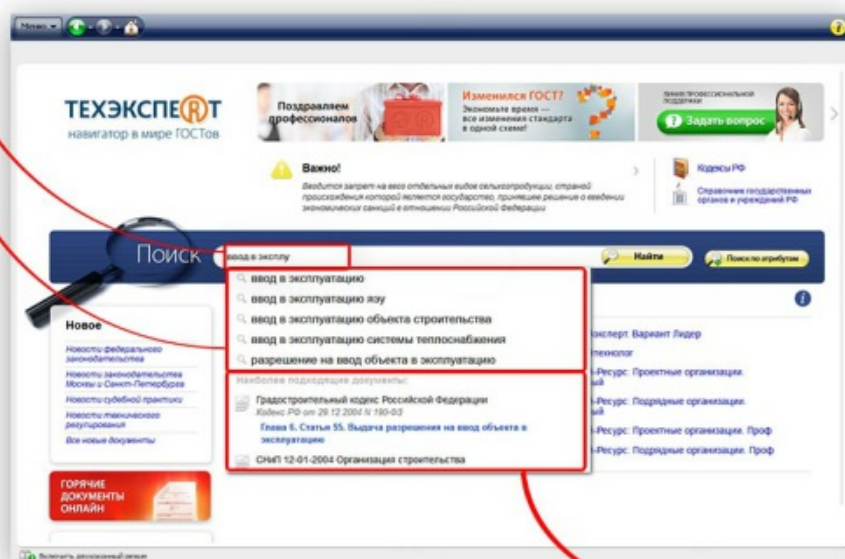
Меню

ТЕХЭКСПЕРТ
навигатор в мире ГОСТов

Поздравляем профессионалов

Изменился ГОСТ?
Экономьте время — все изменения стандарта в одной схеме!

ЛИНИЯ ПРОФЕССИОНАЛЬНОЙ ПОДДЕРЖКИ
Задать вопрос

Важно!
Вводится запрет на ввоз отдельных видов сельхозпродукции, страной происхождения которой является государство, принявшее решение о введении экономических санкций в отношении Российской Федерации

Кодексы РФ
Справочник государственных органов и учреждений РФ

Поиск
ввод в эксплуу
Найти
Поиск по атрибутам

ввод в эксплуатацию
ввод в эксплуатацию язу
ввод в эксплуатацию объекта строительства
ввод в эксплуатацию системы теплоснабжения
разрешение на ввод объекта в эксплуатацию

Наиболее подходящие документы:
Градостроительный кодекс Российской Федерации
Кодекс РФ от 29.12.2004 N 190-ФЗ
Глава 6. Статья 55. Выдача разрешения на ввод объекта в эксплуатацию
СНиП 12-01-2004 Организация строительства

Новое
Новости федерального законодательства
Новости законодательства Москвы и Санкт-Петербурга
Новости судебной практики
Новости технического регулирования
Все новые документы

ГОРЯЧИЕ ДОКУМЕНТЫ ОНЛАЙН

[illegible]эксперт. Вариант Лидер
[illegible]технолог
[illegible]-Ресурс: Проектные организации.
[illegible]-Ресурс: Подрядные организации.
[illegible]-Ресурс: Проектные организации. Проф
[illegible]-Ресурс: Подрядные организации. Проф

Включить дисконный режим